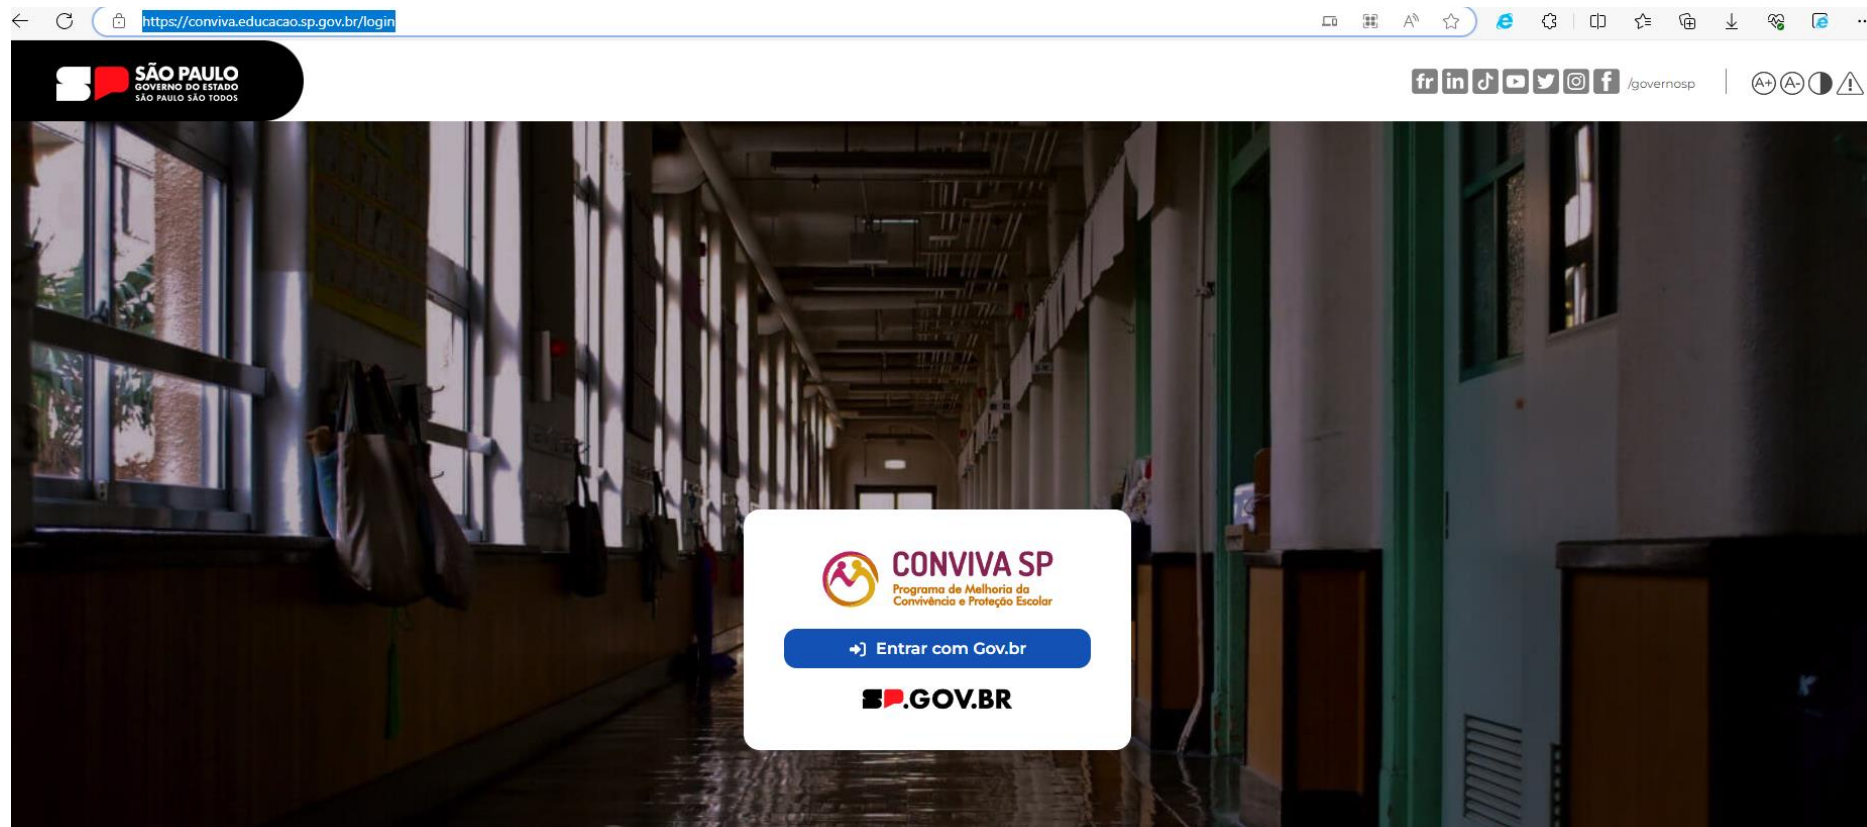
https://conviva.educacao.sp.gov.br/login

SÃO PAULO
GOVERNO DO ESTADO
SÃO PAULO SÃO TODOS

fr in /governosp

A+ A-

CONVIVA SP
Programa de Melhoria da Convivência e Proteção Escolar

Entrar com Gov.br

SP.GOV.BR